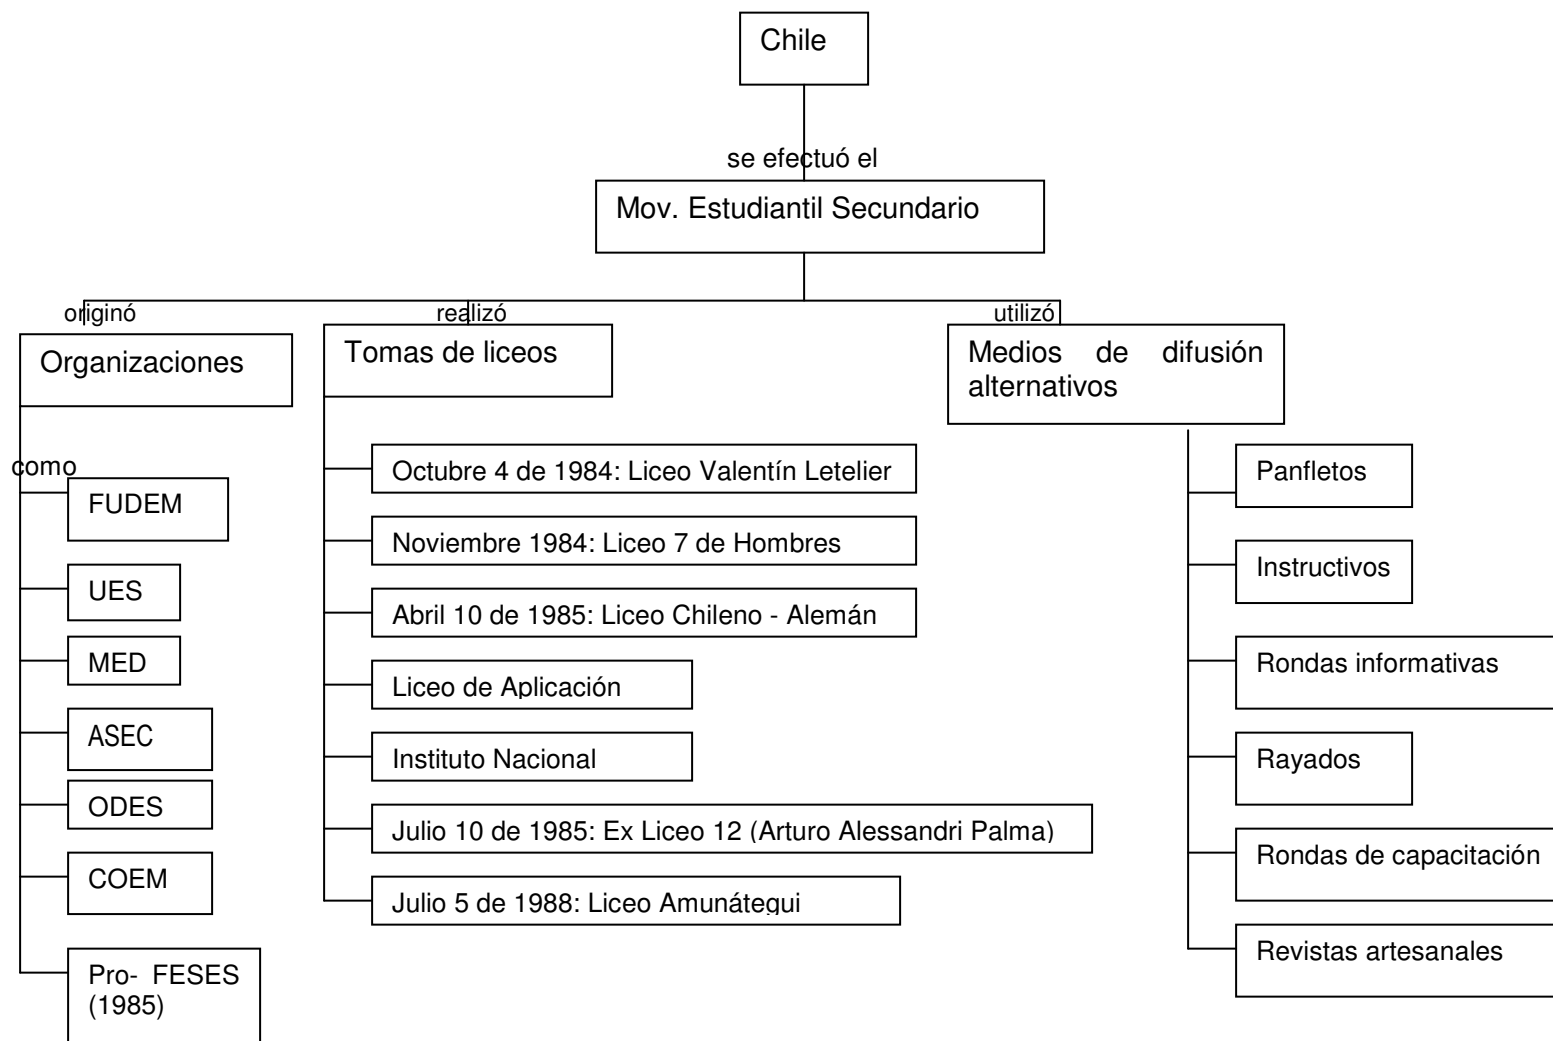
Chile

se efectuó el

Mov. Estudiantil Secundario

originó

Organizaciones

como

FUDEM

UES

MED

ASEC

ODES

COEM

Pro- FESES (1985)

realizó

Tomas de liceos

Octubre 4 de 1984: Liceo Valentín Letelier

Noviembre 1984: Liceo 7 de Hombres

Abril 10 de 1985: Liceo Chileno - Alemán

Liceo de Aplicación

Instituto Nacional

Julio 10 de 1985: Ex Liceo 12 (Arturo Alessandri Palma)

Julio 5 de 1988: Liceo Amunátegui

utilizó

Medios de difusión alternativos

Panfletos

Instructivos

Rondas informativas

Rayados

Rondas de capacitación

Revistas artesanales